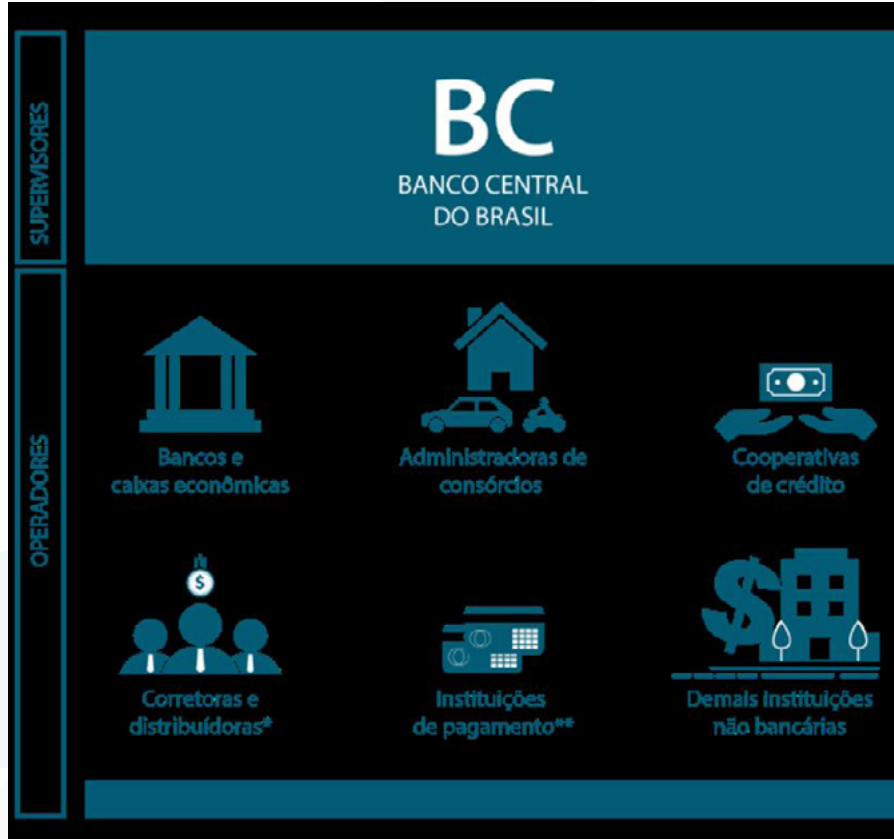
SUPERVISORES

BC
BANCO CENTRAL DO BRASIL

OPERADORES

Bancos e caixas econômicas

Administradoras de consórcios

Cooperativas de crédito

Corretoras e distribuidoras*

Instituições de pagamento**

Demais instituições não bancárias